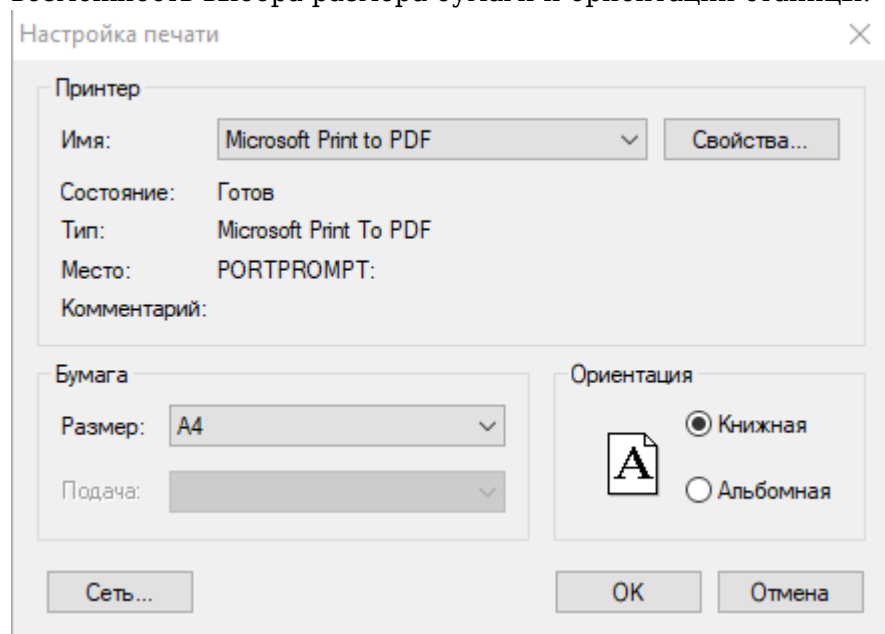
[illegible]

Настройка печати

Принтер

Имя: Microsoft Print to PDF

Свойства...

Состояние: Готов

Тип: Microsoft Print To PDF

Место: PORTPROMPT:

Комментарий:

Бумага

Размер: A4

Подача:

Ориентация

A

Книжная

Альбомная

Сеть...

OK

Отмена